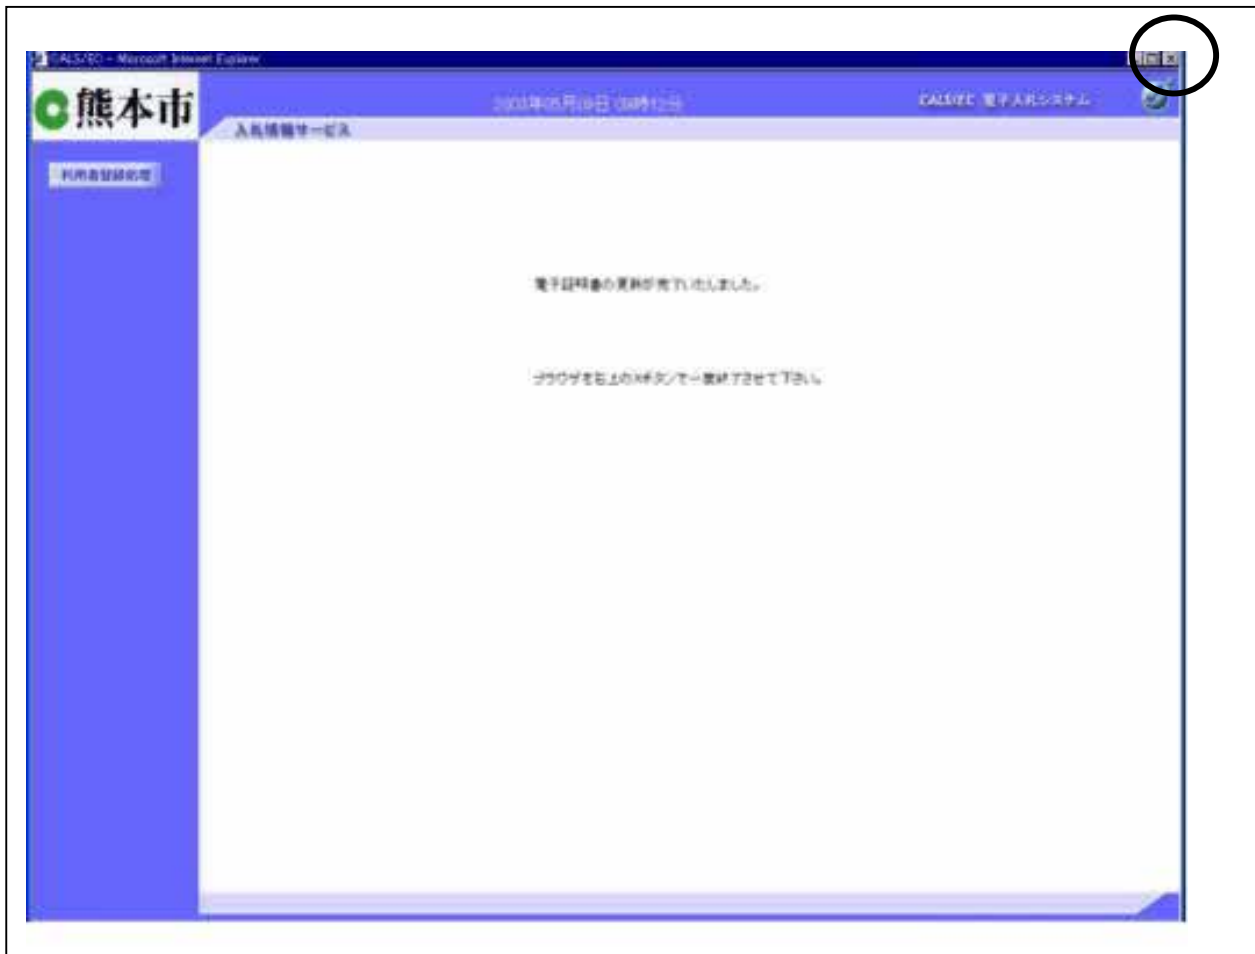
CALS/EC - Microsoft Internet Explorer

熊本市

2003年05月09日 09時12分

CALS/EC 電子入札システム

入札情報サービス

利用者登録処理

電子証明書の更新が完了いたしました。

ブラウザを右上の×ボタンで一度終了させて下さい。